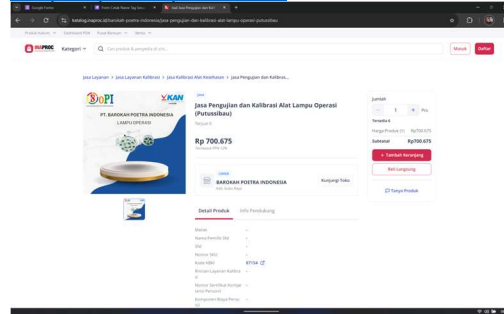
Google Forms
Jasa Pengujian dan Kalibrasi

katalog.inaproc.id/barokah-poetra-indonesia/jasa-pengujian-dan-kalibrasi-alat-lampu-operasi-putussibau

INAPROC Kategori Cari produk & penyedia di sini... Masuk Daftar

Jasa Layanan > Jasa Layanan Kalibrasi > Jasa Kalibrasi Alat Kesehatan > Jasa Pengujian dan Kalibrasi...

BOPI KAN
PT. BAROKAH POETRA INDONESIA
LAMPU OPERASI

Jasa
Jasa Pengujian dan Kalibrasi Alat Lampu Operasi (Putussibau)
Terjual 0

Rp 700.675
Termasuk PPN 12%

BAROKAH POETRA INDONESIA
Kunjungi Toko

Detail Produk Info Pendukung

Merek -
Nama Pemilik SNI -
SNI -
Nomor SNI -
Kode KBKI 87154
Rincian Layanan Kalibrasi -
Nomor Sertifikat Kompetensi Personil -
Komponen Biaya Personil -

Jumlah
- 1 + Pcs
Tersedia 0
Harga Produk (1) Rp 700.675
Subtotal Rp700.675
+ Tambah Keranjang
Beli Langsung
Tanya Produk